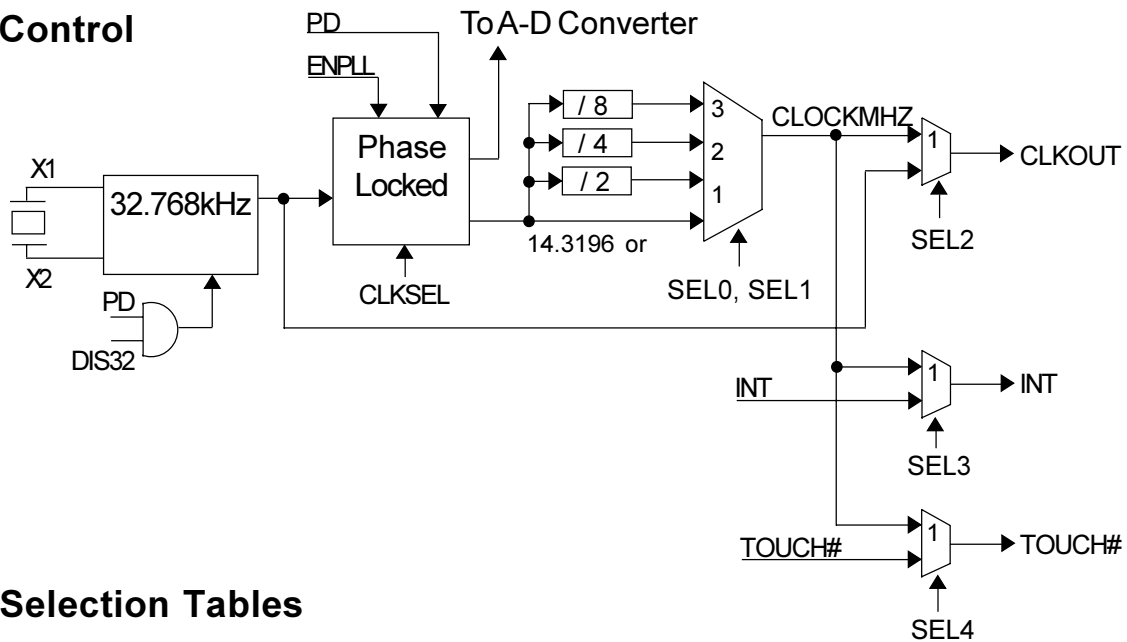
Control

PD

ENPLL

To A-D Converter

X1

X2

32.768kHz

Phase Locked

/ 8

/ 4

/ 2

3

2

1

CLOCKMHZ

1

CLKOUT

14.3196 or

SEL2

PD

DIS32

CLKSEL

SEL0, SEL1

INT

1

INT

SEL3

TOUCH#

1

TOUCH#

SEL4

Selection Tables